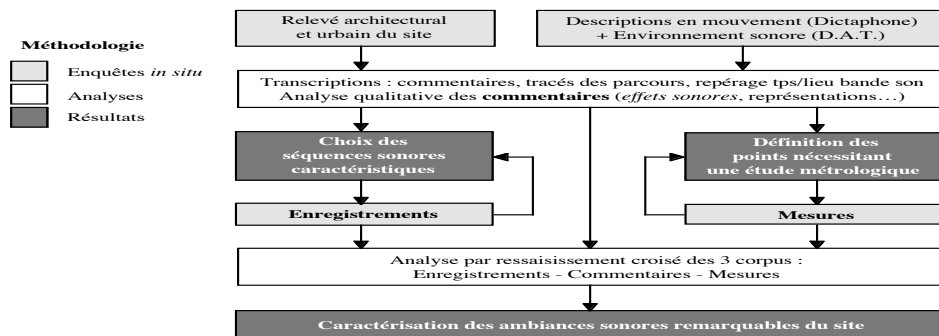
Méthodologie

Enquêtes *in situ*

Analyses

Résultats

Relevé architectural et urbain du site

Descriptions en mouvement (Dictaphone) + Environnement sonore (D.A.T.)

Transcriptions : commentaires, tracés des parcours, repérage tps/lieu bande son
Analyse qualitative des **commentaires** (*effets sonores*, représentations…)

Choix des séquences sonores caractéristiques

Définition des points nécessitant une étude métrologique

Enregistrements

Mesures

Analyse par ressaisissement croisé des 3 corpus :
Enregistrements - Commentaires - Mesures

Caractérisation des ambiances sonores remarquables du site